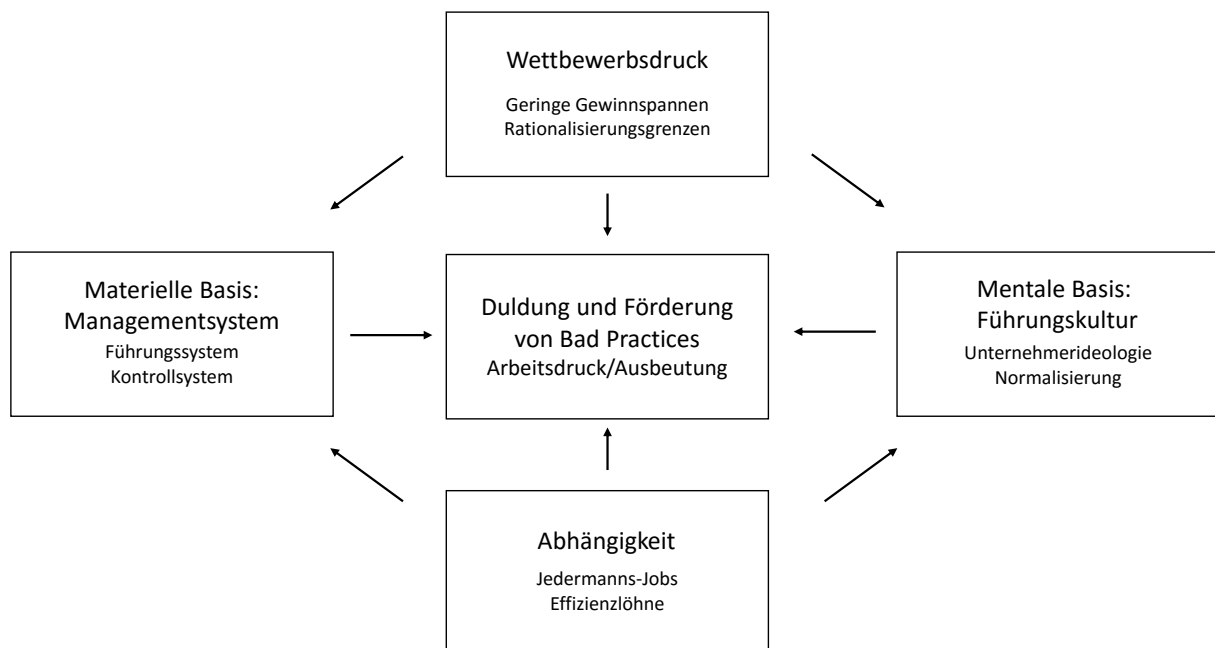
Wettbewerbsdruck

Geringe Gewinnspannen
Rationalisierungsgrenzen

Materielle Basis:
Managementsystem

Führungssystem
Kontrollsystem

Duldung und Förderung von Bad Practices
Arbeitsdruck/Ausbeutung

Mentale Basis:
Führungskultur

Unternehmerideologie
Normalisierung

Abhängigkeit

Jedermanns-Jobs
Effizienzlöhne